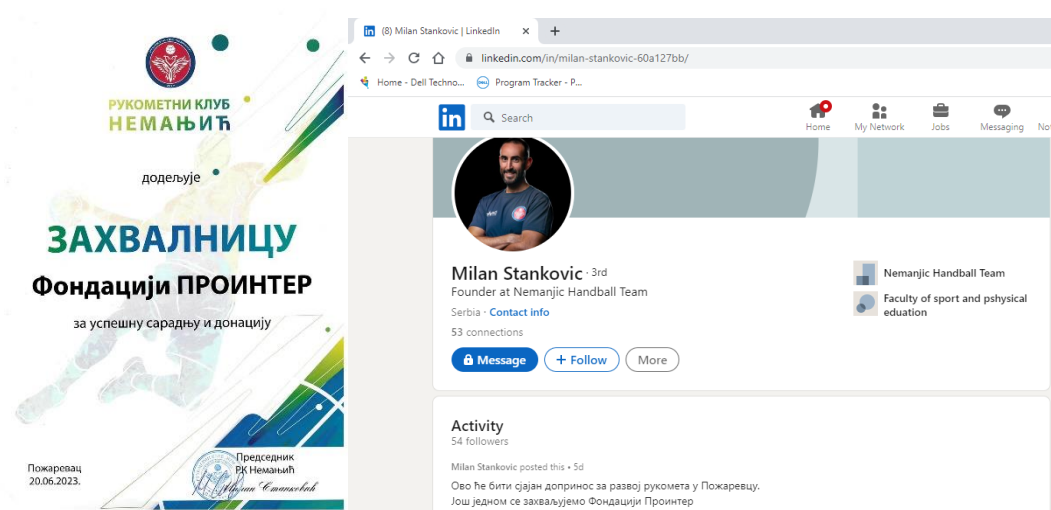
РУКОМЕТНИ КЛУБ
НЕМАЊИЋ

додељује

ЗАХВАЛНИЦУ

Фондацији ПРОИНТЕР

за успешну сарадњу и донацију

Пожаревац
20.06.2023.

Председник
РК Немањић
Милан Станковић

(8) Milan Stankovic | LinkedIn
linkedin.com/in/milan-stankovic-60a127bb/
Home - Dell Techno...
Program Tracker - P...

Search
Home
My Network
Jobs
Messaging

Milan Stankovic · 3rd
Founder at Nemanjic Handball Team
Serbia · Contact info
53 connections
Message
+ Follow
More

Nemanjic Handball Team
Faculty of sport and pshysical eduation

Activity
54 followers
Milan Stankovic posted this • 5d
Ово ће бити сјајан допринос за развој рукомета у Пожаревцу.
Још једном се захваљујемо Фондацији Проинтер